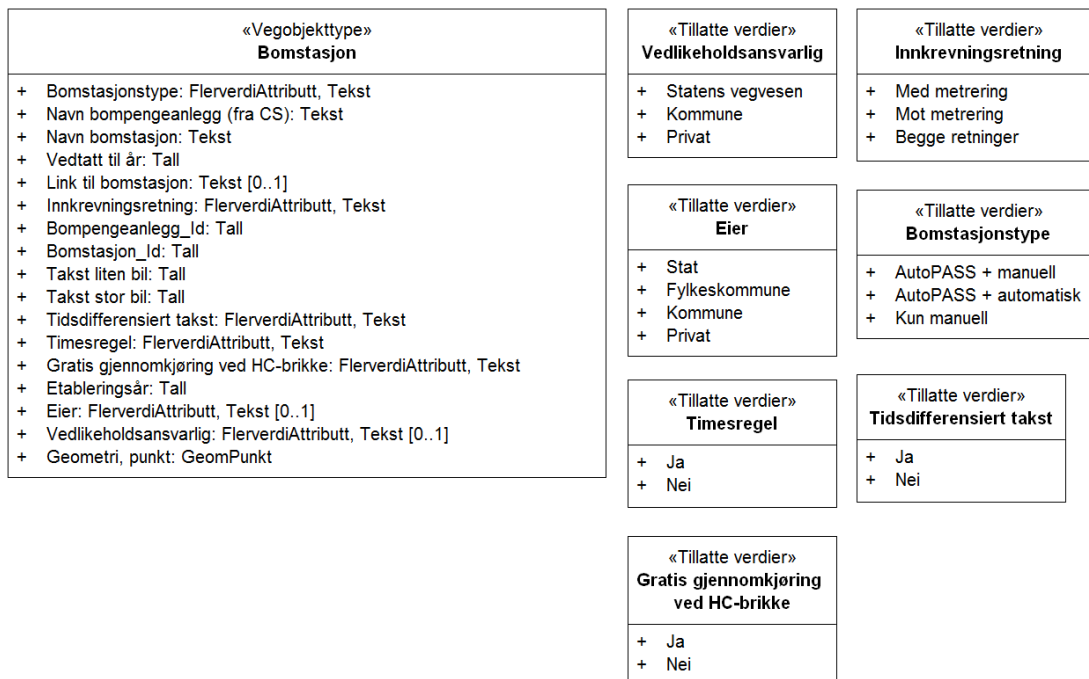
«Vegobjekttype»
Bomstasjon

+ Bomstasjonstype: FlerverdiAttributt, Tekst
+ Navn bompengeanlegg (fra CS): Tekst
+ Navn bomstasjon: Tekst
+ Vedtatt til år: Tall
+ Link til bomstasjon: Tekst [0..1]
+ Innkrevningsretning: FlerverdiAttributt, Tekst
+ Bompengeanlegg_Id: Tall
+ Bomstasjon_Id: Tall
+ Takst liten bil: Tall
+ Takst stor bil: Tall
+ Tidsdifferensiert takst: FlerverdiAttributt, Tekst
+ Timesregel: FlerverdiAttributt, Tekst
+ Gratis gjennomkjøring ved HC-brikke: FlerverdiAttributt, Tekst
+ Etableringsår: Tall
+ Eier: FlerverdiAttributt, Tekst [0..1]
+ Vedlikeholdsansvarlig: FlerverdiAttributt, Tekst [0..1]
+ Geometri, punkt: GeomPunkt

«Tillatte verdier»
Vedlikeholdsansvarlig

+ Statens vegvesen
+ Kommune
+ Privat

«Tillatte verdier»
Eier

+ Stat
+ Fylkeskommune
+ Kommune
+ Privat

«Tillatte verdier»
Timesregel

+ Ja
+ Nei

«Tillatte verdier»
Gratis gjennomkjøring ved HC-brikke

+ Ja
+ Nei

«Tillatte verdier»
Innkrevningsretning

+ Med metrering
+ Mot metrering
+ Begge retninger

«Tillatte verdier»
Bomstasjonstype

+ AutoPASS + manuell
+ AutoPASS + automatisk
+ Kun manuell

«Tillatte verdier»
Tidsdifferensiert takst

+ Ja
+ Nei